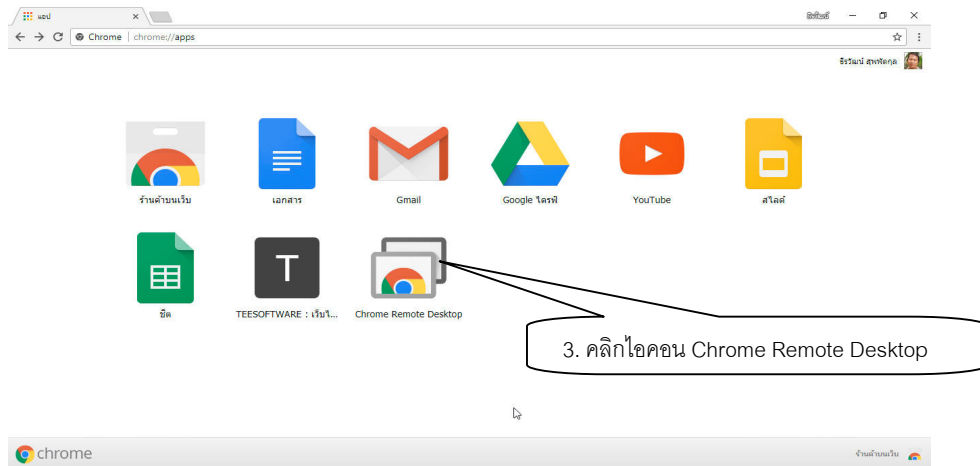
แอป

ธีรวัฒน์

Chrome | chrome://apps

ธีรวัฒน์ สุทธิสกุล

ร้านค้าบนเว็บ

เอกสาร

Gmail

Google ไดรฟ์

YouTube

สไลด์

ชีต

TEESOFTWARE : เว็บไ...

Chrome Remote Desktop

3. คลิกไอคอน Chrome Remote Desktop

chrome

ร้านค้าบนเว็บ